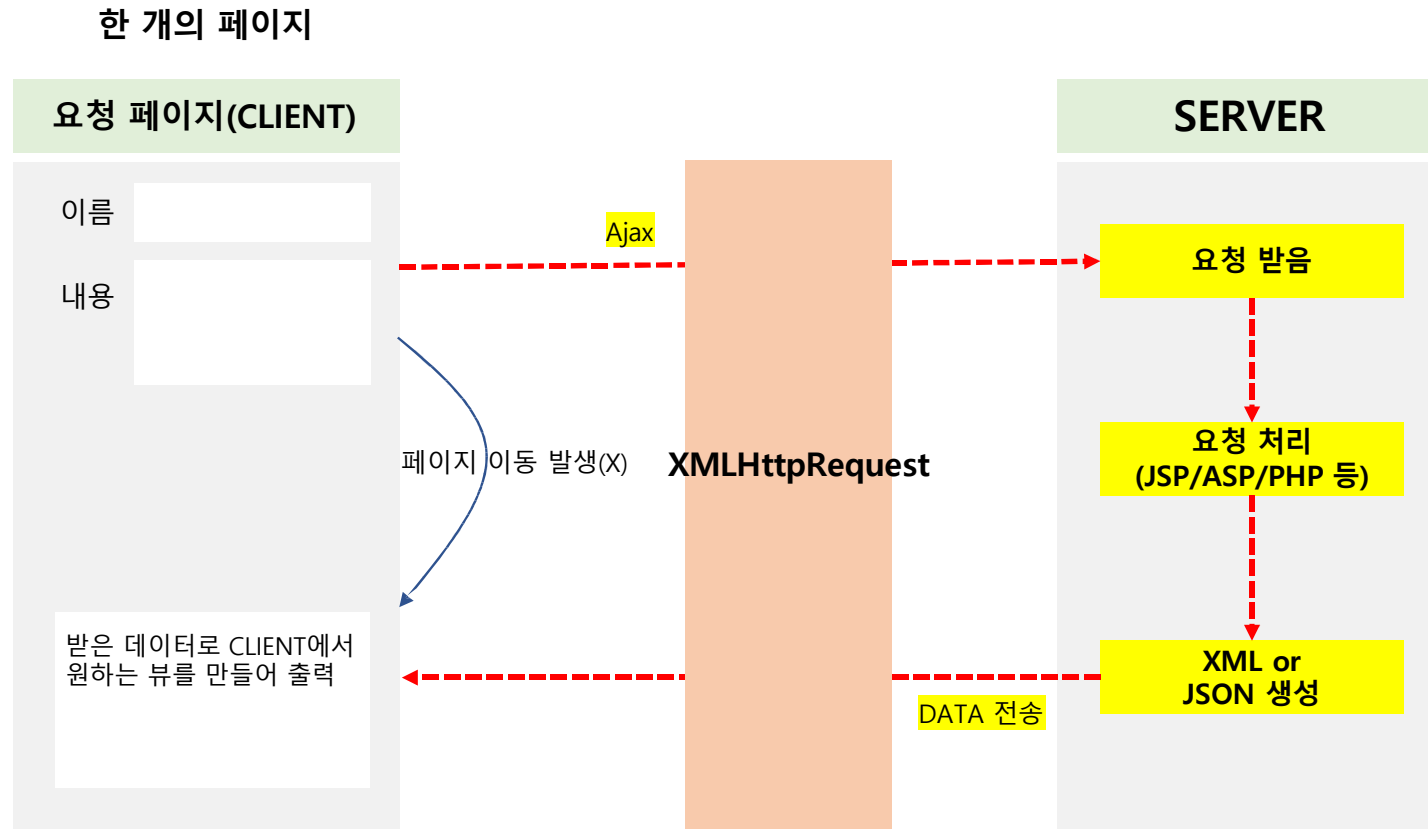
한 개의 페이지

요청 페이지(CLIENT)

SERVER

이름

내용

Ajax

요청 받음

페이지 이동 발생(X)

XMLHttpRequest

요청 처리
(JSP/ASP/PHP 등)

받은 데이터로 CLIENT에서 원하는 뷰를 만들어 출력

XML or
JSON 생성

DATA 전송